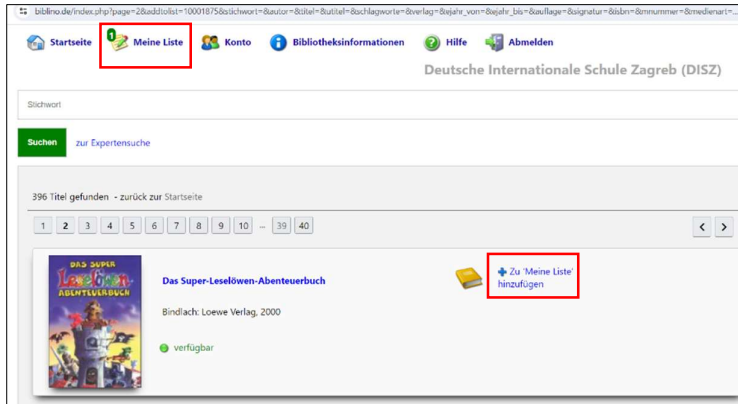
biblino.de/index.php?page=2&addtolist=10001875&stichwort=&autor=&titel=&utitel=&schlagworte=&verlag=&ejahr_von=&ejahr_bis=&auflage=&signatur=&isbn=&mnummer=&medienart=...

Startseite 1 Meine Liste Konto Bibliotheksinformationen Hilfe Abmelden

Deutsche Internationale Schule Zagreb (DISZ)

Stichwort

Suchen zur Expertensuche

396 Titel gefunden - zurück zur Startseite

1 2 3 4 5 6 7 8 9 10 ... 39 40 < >

DAS SUPER Leselöwen ABENTEUERBUCH

Das Super-Leselöwen-Abenteuerbuch

Bindlach: Loewe Verlag, 2000

verfügbar

Zu 'Meine Liste' hinzufügen